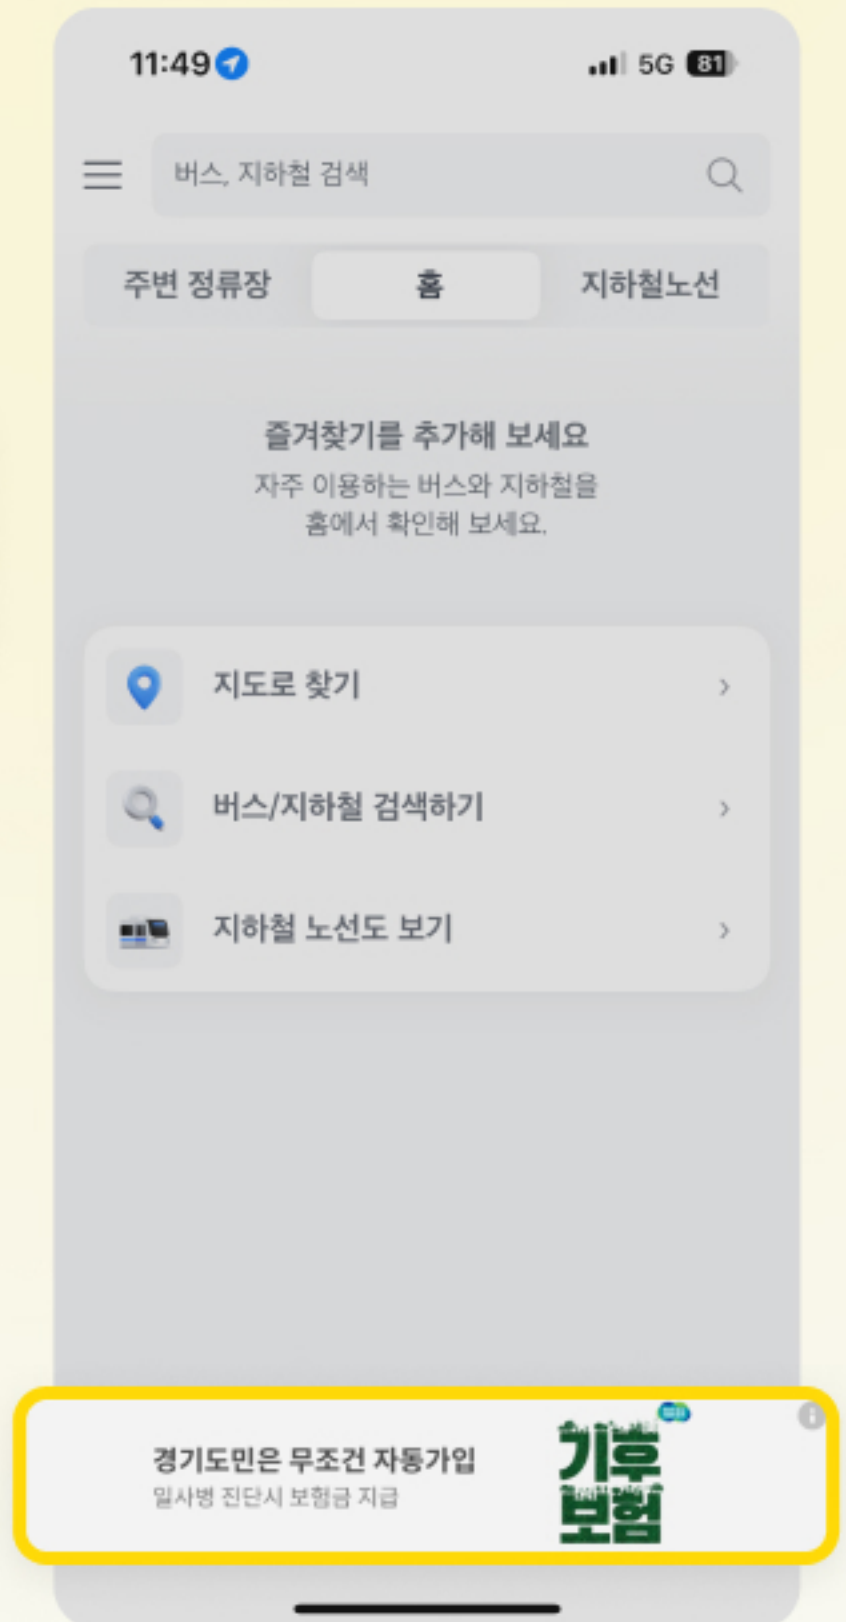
11:49

5G 81

버스, 지하철 검색

주변 정류장
홈
지하철노선

즐겨찾기를 추가해 보세요
자주 이용하는 버스와 지하철을 홈에서 확인해 보세요.

지도로 찾기
버스/지하철 검색하기
지하철 노선도 보기

경기도민은 무조건 자동가입
일사병 진단시 보험금 지급

기후
보험